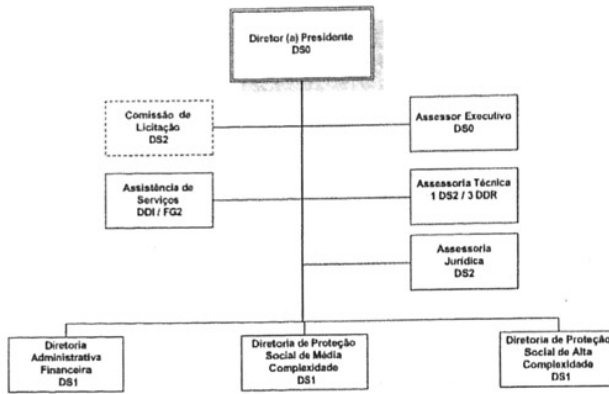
Diretor (a) Presidente
DS0

Comissão de Licitação
DS2

Assessor Executivo
DS0

Assistência de Serviços
DDI / FG2

Assessoria Técnica
1 DS2 / 3 DDR

Assessoria Jurídica
DS2

Diretoria Administrativa Financeira
DS1

Diretoria de Proteção Social de Média Complexidade
DS1

Diretoria de Proteção Social de Alta Complexidade
DS1